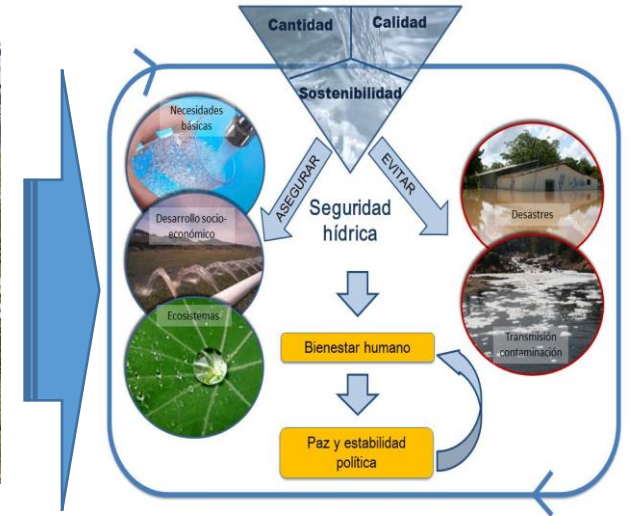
Cantidad

Calidad

Sostenibilidad

Necesidades básicas

ASEGURAR

EVITAR

Desarrollo socio-económico

Seguridad hídrica

Desastres

Ecosistemas

Bienestar humano

Transmisión contaminación

Paz y estabilidad política